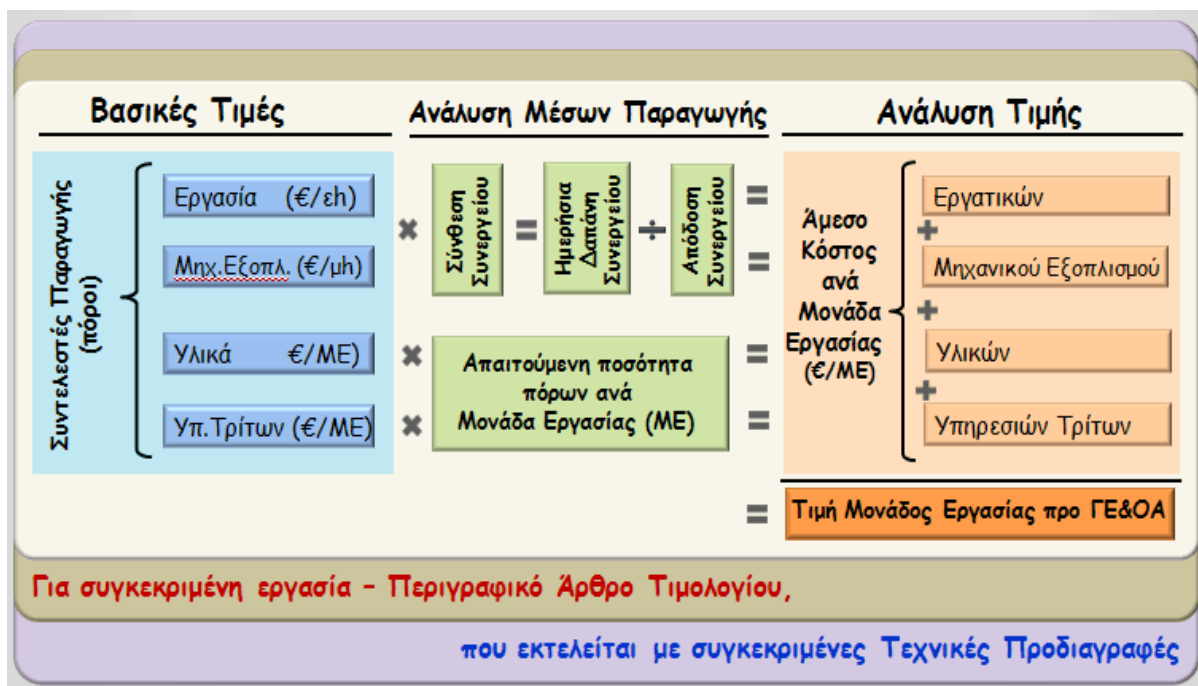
Βασικές Τιμές

Ανάλυση Μέσων Παραγωγής

Ανάλυση Τιμής

Συντελεστές Παραγωγής (πόροι)

Εργασία (€/εh)

Μηχ.Εξοπλ. (€/μh)

Υλικά €/ΜΕ)

Υπ.Τρίτων (€/ΜΕ)

×

Σύνθεση Συνεργείου

=

Ημερήσια Δαπάνη Συνεργείου

÷

Απόδοση Συνεργείου

=

=

×

Απαιτούμενη ποσότητα πόρων ανά Μονάδα Εργασίας (ΜΕ)

×

=

=

Άμεσο Κόστος ανά Μονάδα Εργασίας (€/ΜΕ)

Εργατικών

+

Μηχανικού Εξοπλισμού

+

Υλικών

+

Υπηρεσιών Τρίτων

=

Τιμή Μονάδος Εργασίας προ ΓΕ&ΟΑ

Για συγκεκριμένη εργασία – Περιγραφικό Άρθρο Τιμολογίου,

που εκτελείται με συγκεκριμένες Τεχνικές Προδιαγραφές